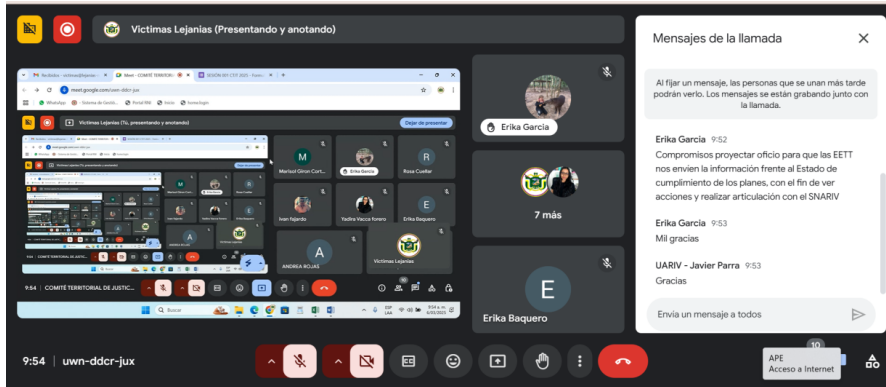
Victimas Lejanias (Presentando y anotando)

Victimas Lejanias (Tú, presentando y anotando)

Dejar de presentar

meet.google.com/uwn-ddcr-jux

M
Marisol Giron Cort...

Erika García

R
Rosa Cuellar

Ivan fajardo

Yadira Vacca forero

E
Erika Baquero

A
ANDREA ROJAS

Victimas Lejanias

9:54 | COMITÉ TERRITORIAL DE JUSTIC...

Buscar

Erika García

7 más

E
Erika Baquero

Mensajes de la llamada

Al fijar un mensaje, las personas que se unan más tarde podrán verlo. Los mensajes se están grabando junto con la llamada.

Erika García 9:52
Compromisos proyectar oficio para que les EETT nos envien la información frente al Estado de cumplimiento de los planes, con el fin de ver acciones y realizar articulación con el SNARIV

Erika Garcia 9:53
Mil gracias

UARIV - Javier Parra 9:53
Gracias

Envía un mensaje a todos

9:54 | uwn-ddcr-jux

10

APE
Acceso a Internet